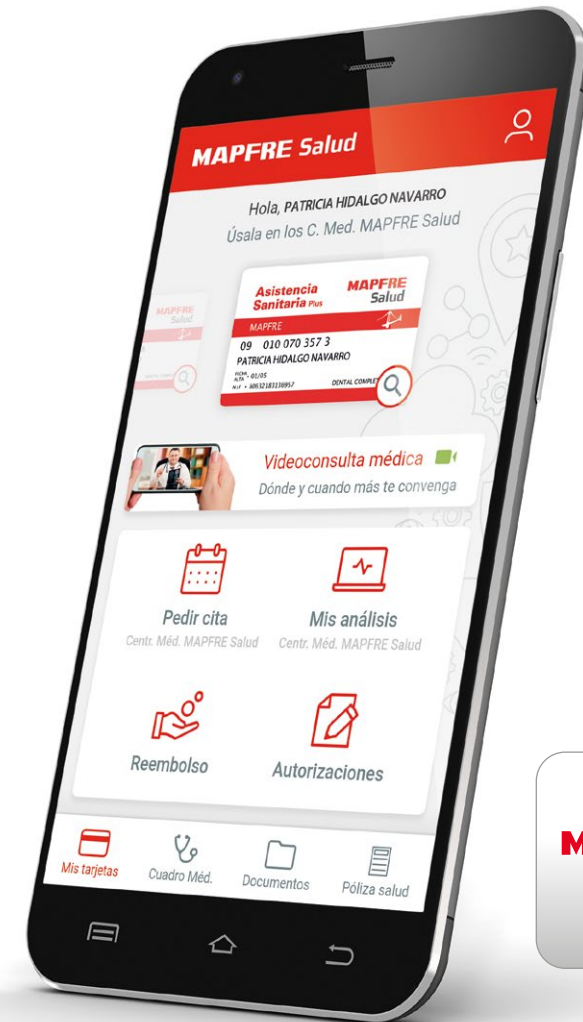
MAPFRE Salud

Hola, PATRICIA HIDALGO NAVARRO
Úsala en los C. Med. MAPFRE Salud

Asistencia Sanitaria Plus
MAPFRE Salud
MAPFRE
09 010 070 357 3
PATRICIA HIDALGO NAVARRO
FECHA ALTA 01/05
DENTAL COMPLE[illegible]

Videoconsulta médica
Dónde y cuando más te convenga

Pedir cita
Centr. Méd. MAPFRE Salud

Mis análisis
Centr. Méd. MAPFRE Salud

Reembolso

Autorizaciones

Mis tarjetas
Cuadro Méd.
Documentos
Póliza salud

M